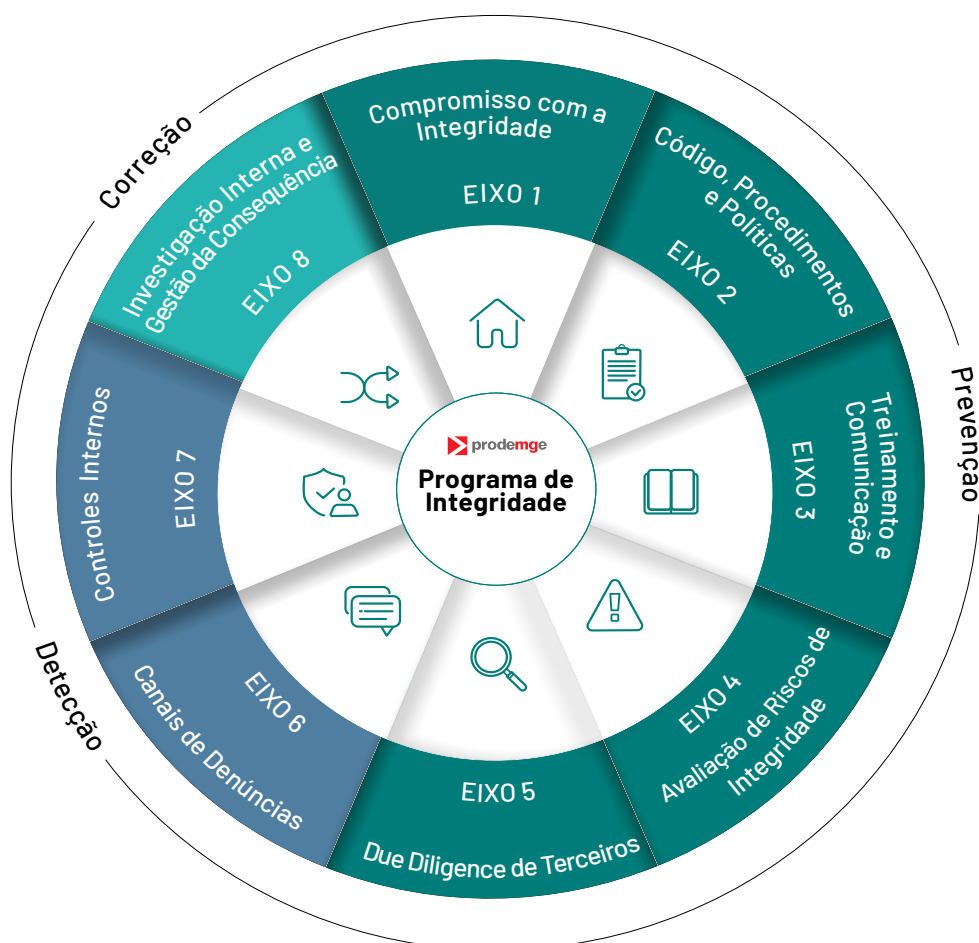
prodemge
Programa de Integridade

Compromisso com a Integridade
EIXO 1

Código, Procedimentos e Políticas
EIXO 2

Treinamento e Comunicação
EIXO 3

EIXO 4
Avaliação de Riscos de Integridade

EIXO 5
Due Diligence de Terceiros

EIXO 6
Canais de Denúncias

Controles Internos
EIXO 7

Investigação Interna e Gestão da Consequência
EIXO 8

Prevenção
Detecção
Correção